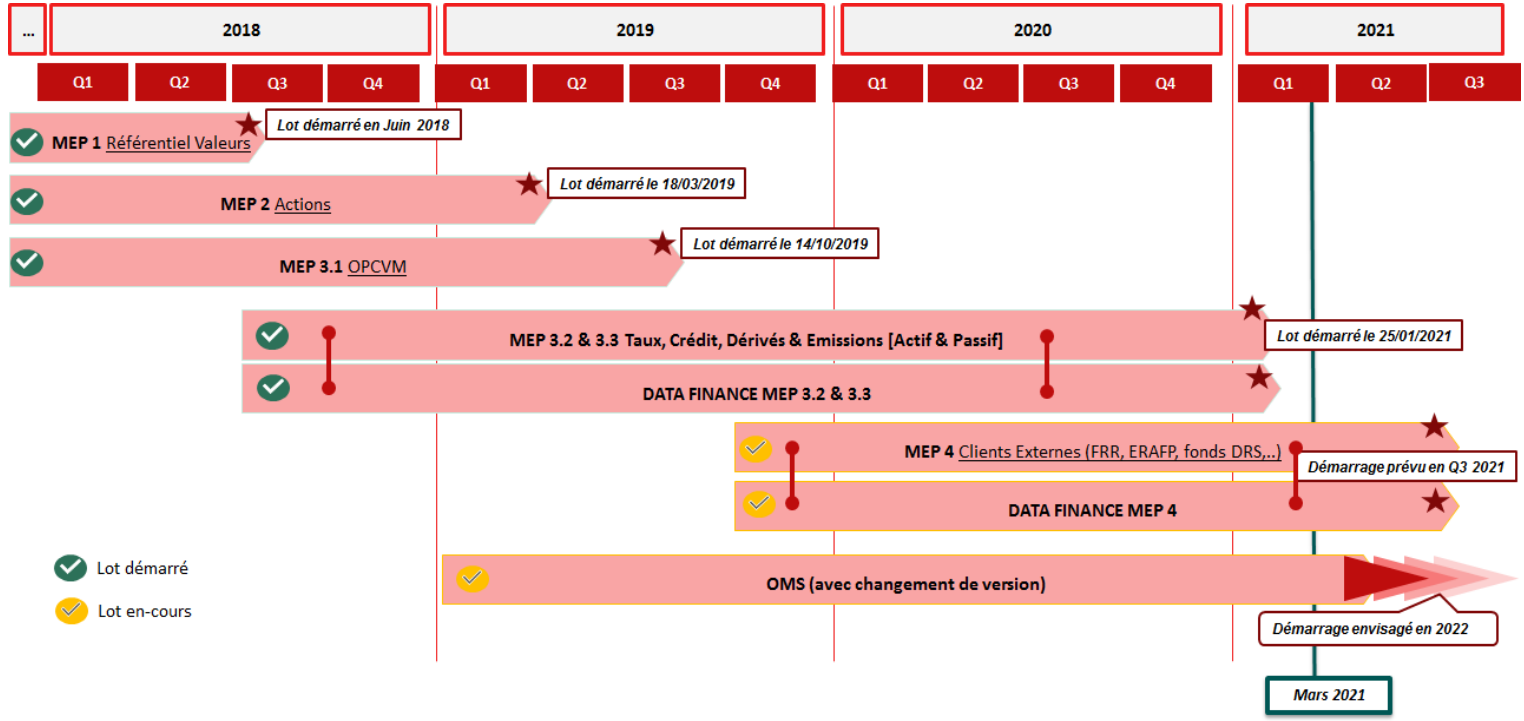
... 2018 2019 2020 2021

Q1 Q2 Q3 Q4 Q1 Q2 Q3 Q4 Q1 Q2 Q3 Q4 Q1 Q2 Q3

MEP 1 Référentiel Valeurs
Lot démarré en Juin 2018

MEP 2 Actions
Lot démarré le 18/03/2019

MEP 3.1 OPCVM
Lot démarré le 14/10/2019

MEP 3.2 & 3.3 Taux, Crédit, Dérivés & Emissions [Actif & Passif]
Lot démarré le 25/01/2021

DATA FINANCE MEP 3.2 & 3.3

MEP 4 Clients Externes (FRR, ERAFP, fonds DRS,..)
Démarrage prévu en Q3 2021

DATA FINANCE MEP 4

OMS (avec changement de version)
Démarrage envisagé en 2022

Lot démarré

Lot en-cours

Mars 2021